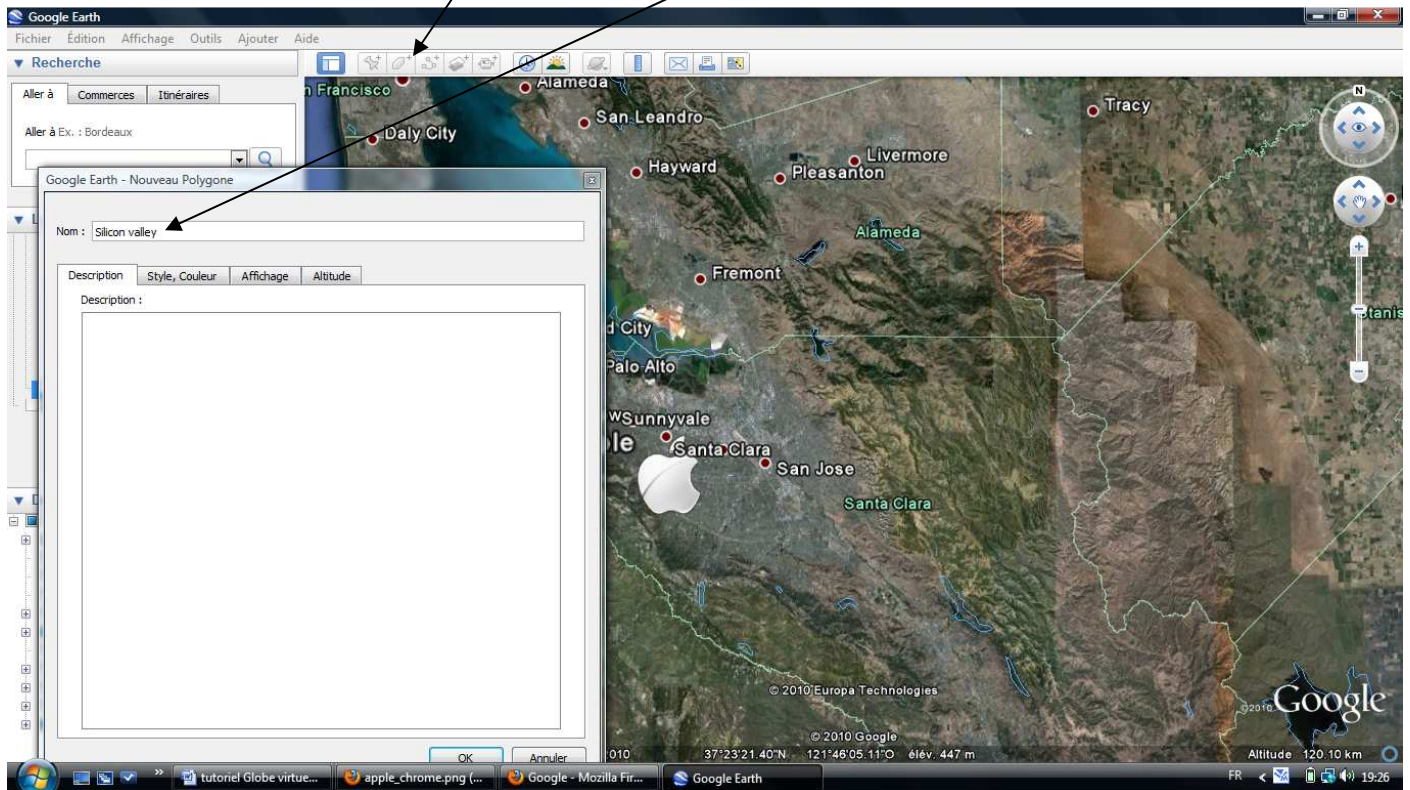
Google Earth

Fichier Édition Affichage Outils Ajouter Aide

▼ Recherche

Aller à | Commerces | Itinéraires

Aller à Ex. : Bordeaux

Google Earth - Nouveau Polygone

Nom : Silicon valley

Description | Style, Couleur | Affichage | Altitude

Description :

OK | Annuler

n Francisco
Alameda
Daly City
San Leandro
Tracy
Hayward
Livermore
Pleasanton
Alameda
Fremont
d City
Palo Alto
Sunnyvale
le
Santa Clara
San Jose
Santa Clara
Stanis

© 2010 Europa Technologies
© 2010 Google
Google

010 37°23'21.40"N 121°46'05.11"O élév. 447 m
Altitude 120.10 km

tutoriel Globe virtue... | apple_chrome.png (... | Google - Mozilla Fir... | Google Earth
FR 19:26